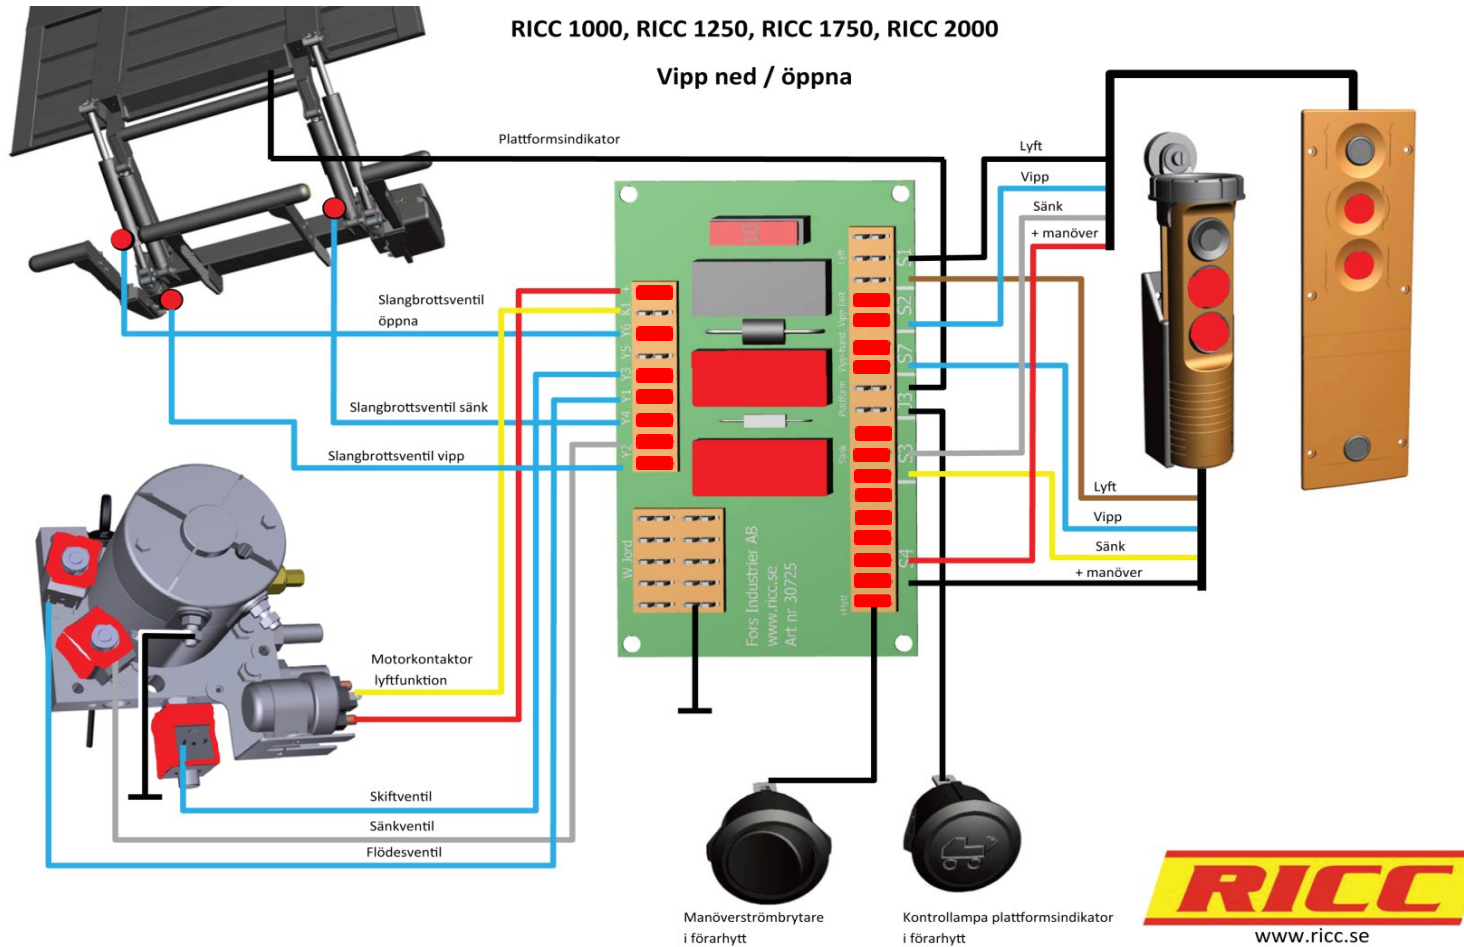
RICC 1000, RICC 1250, RICC 1750, RICC 2000

Vipp ned / öppna

Plattformsindikator

Lyft
Vipp
Sänk
+ manöver

Slangbrottsventil öppna

Slangbrottsventil sänk

Slangbrottsventil vipp

K1
Y6
Y5
Y3
Y1
Y4
Y2

S1
S2
S7
J3
S3
S4

W Jord

Fors Industrier AB
www.ricc.se
Art nr 30725

Lyft
Vipp
Sänk
+ manöver

Motorkontaktor lyftfunktion

Skiftventil

Sänkventil

Flödesventil

Manöverströmbrytare i förarhytt

Kontrollampa plattformsindikator i förarhytt

RICC
www.ricc.se